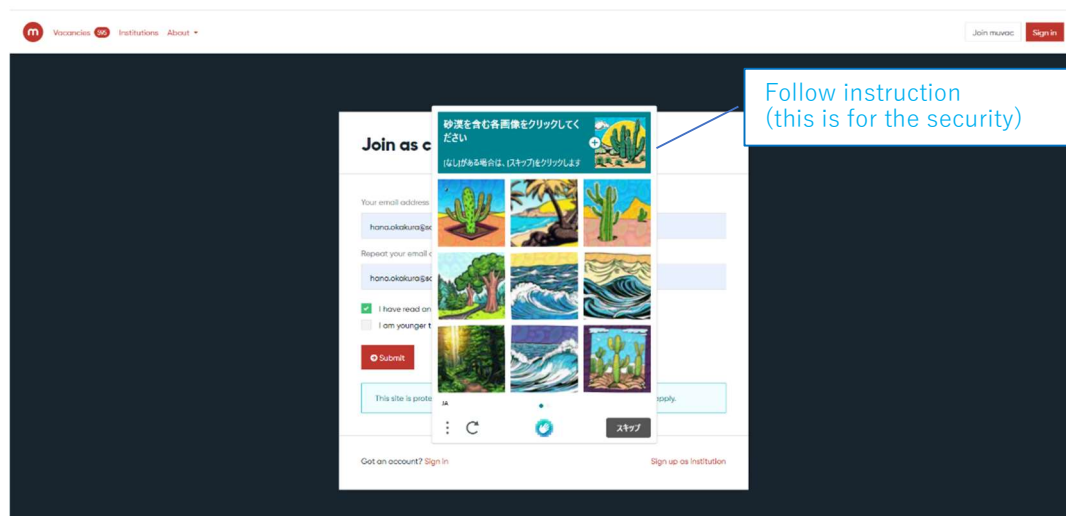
m Vacancies 315 Institutions About

Join muvac Sign in

Follow instruction
(this is for the security)

Join as c

Your email address

hana.okakura@sc

Repeat your email

hana.okakura@sc

I have read an

I am younger t

Submit

This site is prote

pply.

Got an account? Sign in

Sign up as Institution

砂漠を含む各画像をクリックしてください

[なし]がある場合は、[スキップ]をクリックします

JA

スキップ